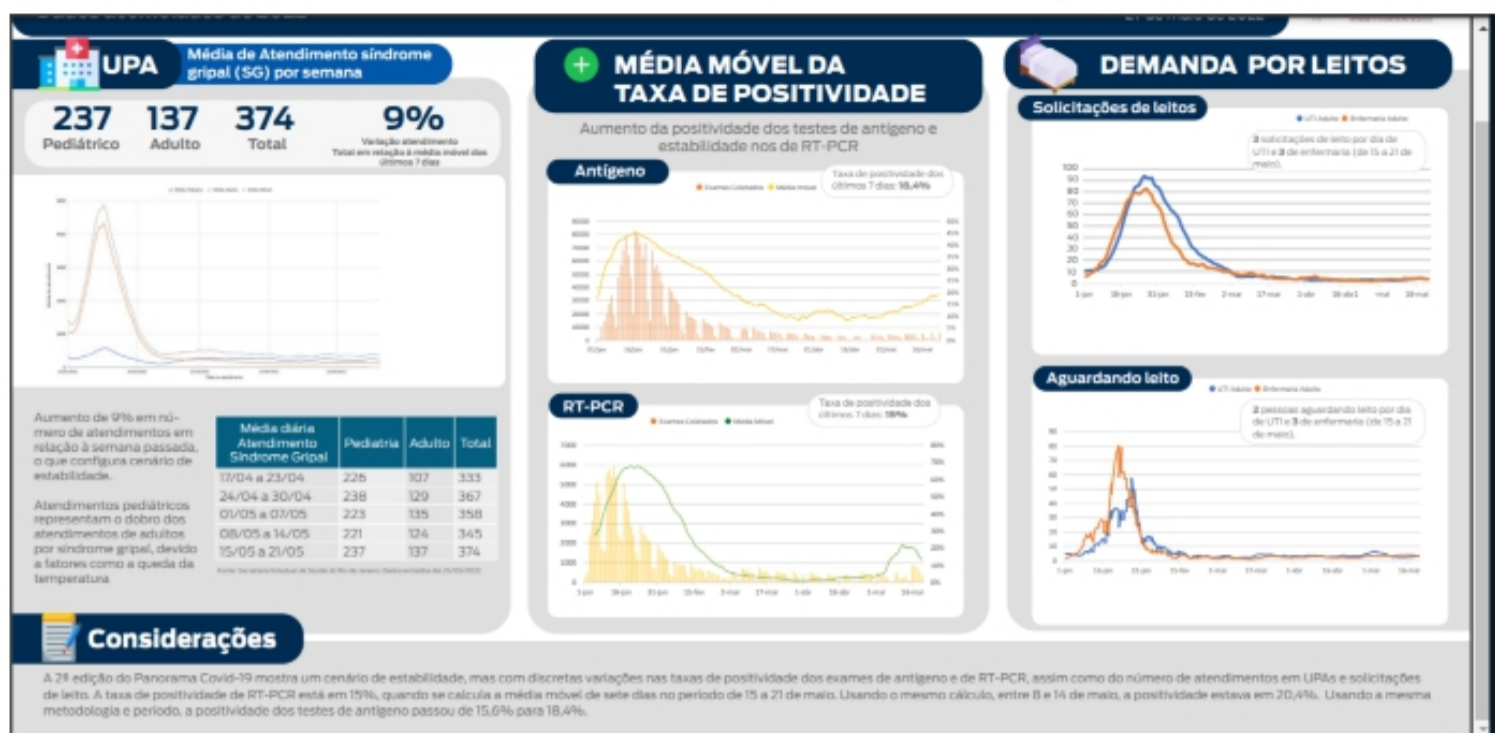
UPA
Média de Atendimento síndrome gripal (SG) por semana

237 Pediátrico
137 Adulto
374 Total
9%
Variação atendimento Total em relação à média móvel dos últimos 7 dias

Aumento de 9% em número de atendimentos em relação à semana passada, o que configura cenário de estabilidade.

Atendimentos pediátricos representam o dobro dos atendimentos de adultos por síndrome gripal, devido a fatores como a queda da temperatura

| Média diária Atendimento Síndrome Gripal | Pediatria | Adulto | Total |
|---|---|---|---|
| 17/04 a 23/04 | 226 | 107 | 333 |
| 24/04 a 30/04 | 238 | 129 | 367 |
| 01/05 a 07/05 | 223 | 135 | 358 |
| 08/05 a 14/05 | 221 | 124 | 345 |
| 15/05 a 21/05 | 237 | 137 | 374 |

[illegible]

MÉDIA MÓVEL DA TAXA DE POSITIVIDADE
Aumento da positividade dos testes de antígeno e estabilidade nos de RT-PCR

Antígeno
Exames Coletados Média Móvel
Taxa de positividade dos últimos 7 dias: 18,4%

RT-PCR
Exames Coletados Média Móvel
Taxa de positividade dos últimos 7 dias: 15%

DEMANDA POR LEITOS
Solicitações de leitos
UTI Adulto Enfermaria Adulto
3 solicitações de leito por dia de UTI e 3 de enfermaria (de 15 a 21 de maio).

Aguardando leito
UTI Adulto Enfermaria Adulto
2 pessoas aguardando leito por dia de UTI e 3 de enfermaria (de 15 a 21 de maio).

Considerações
A 2ª edição do Panorama Covid-19 mostra um cenário de estabilidade, mas com discretas variações nas taxas de positividade dos exames de antígeno e de RT-PCR, assim como do número de atendimentos em UPAs e solicitações de leito. A taxa de positividade de RT-PCR está em 15%, quando se calcula a média móvel de sete dias no período de 15 a 21 de maio. Usando o mesmo cálculo, entre 8 e 14 de maio, a positividade estava em 20,4%. Usando a mesma metodologia e período, a positividade dos testes de antígeno passou de 15,6% para 18,4%.